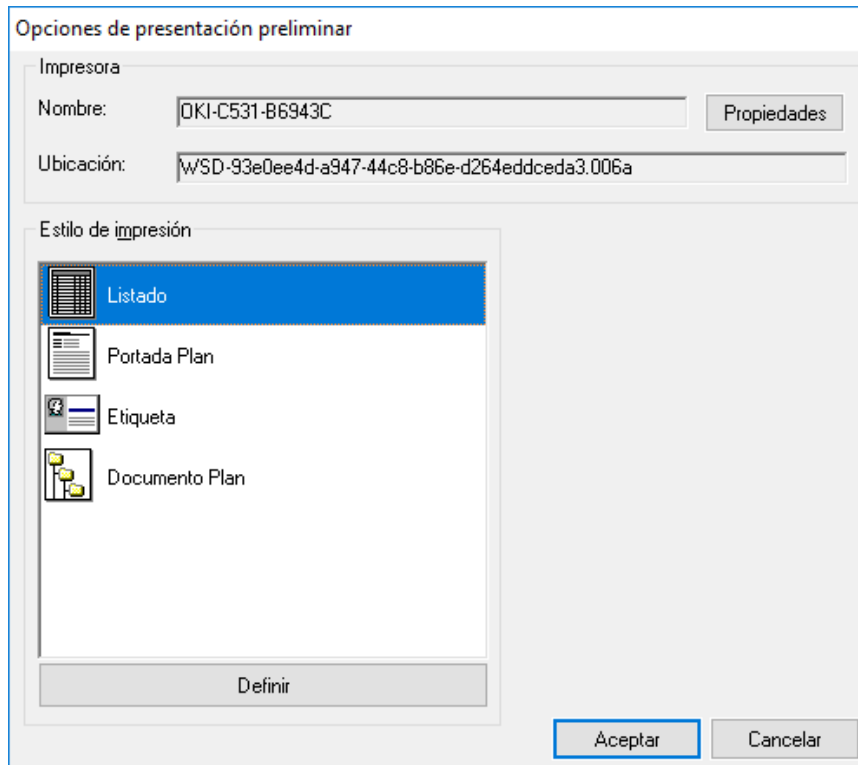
Opciones de presentación preliminar

Impresora

Nombre: OKI-C531-B6943C

Propiedades

Ubicación: WSD-93e0ee4d-a947-44c8-b86e-d264eddceda3.006a

Estilo de impresión

Listado

Portada Plan

Etiqueta

Documento Plan

Definir

Aceptar

Cancelar